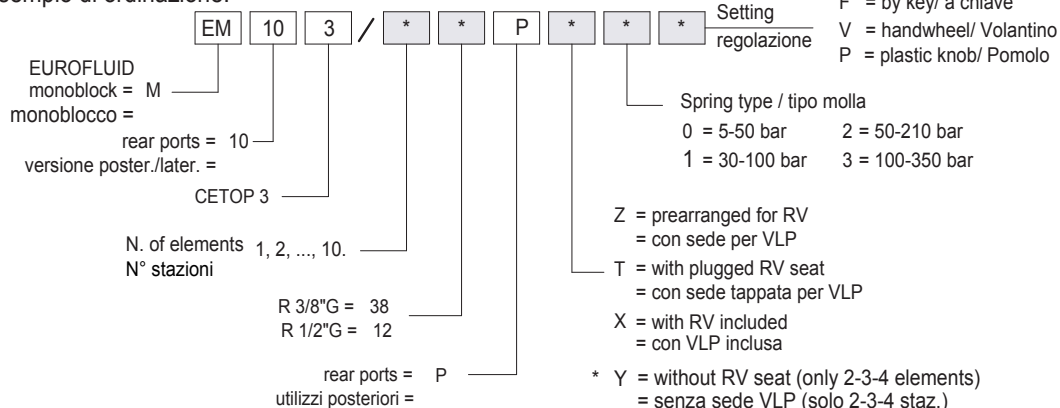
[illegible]sempio di ordinazione:

EM 10 3 / * * P * * *

Setting
regolazione

F = by key/ a chiave
V = handwheel/ Volantino
P = plastic knob/ Pomolo

EUROFLUID
monoblock = M
monoblocco =

rear ports = 10
versione poster./later. =

CETOP 3

N. of elements 1, 2, ..., 10.
N° stazioni

R 3/8"G = 38
R 1/2"G = 12

rear ports = P
utilizzi posteriori =

Spring type / tipo molla
0 = 5-50 bar 2 = 50-210 bar
1 = 30-100 bar 3 = 100-350 bar

Z = prearranged for RV
= con sede per VLP

T = with plugged RV seat
= con sede tappata per VLP

X = with RV included
= con VLP inclusa

* Y = without RV seat (only 2-3-4 elements)
= senza sede VLP (solo 2-3-4 staz.)